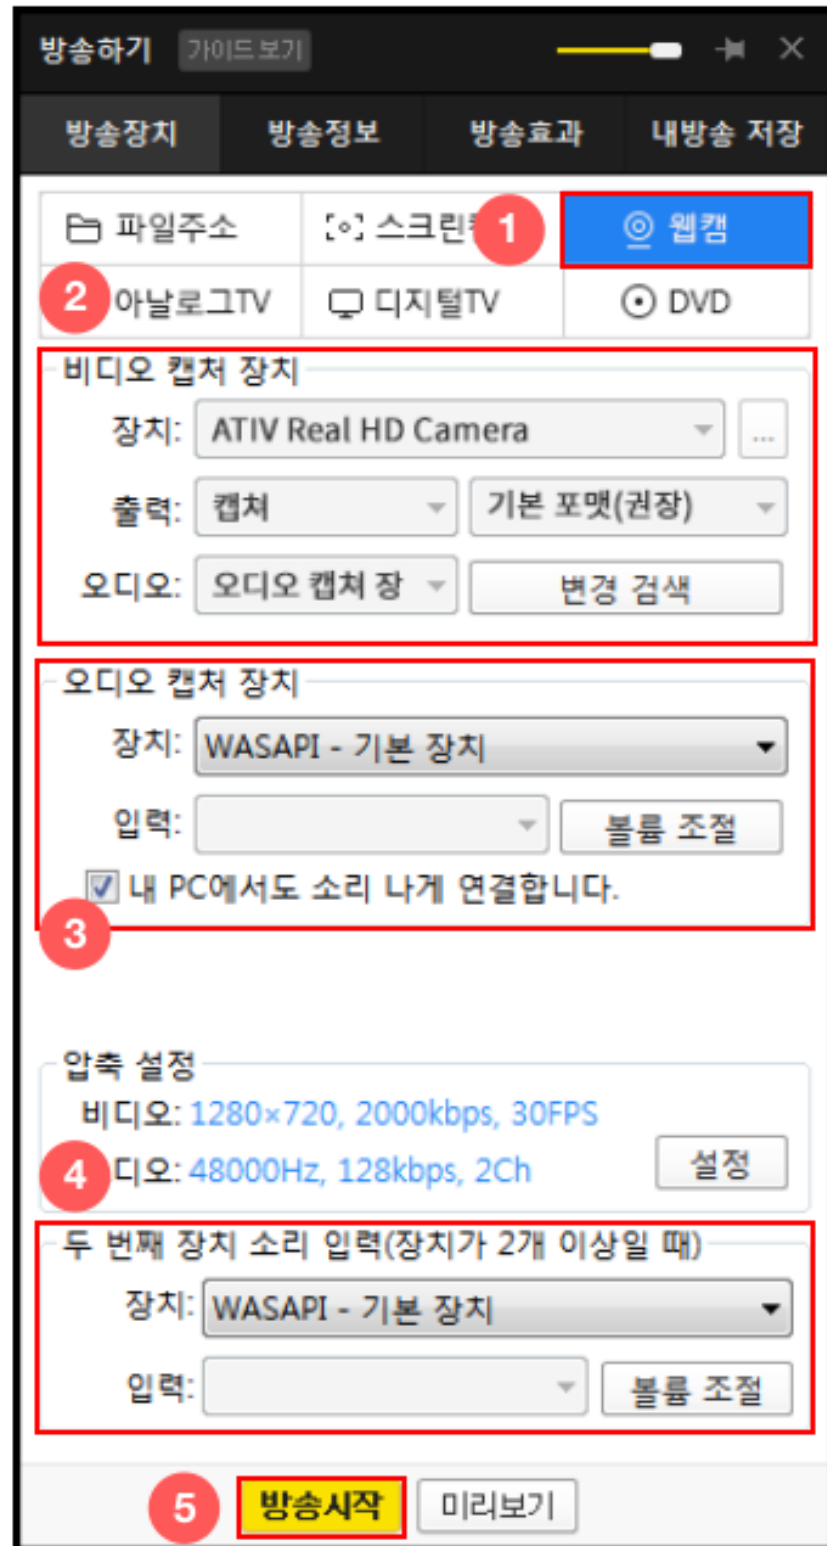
방송하기 가이드보기

방송장치 방송정보 방송효과 내방송 저장

파일주소 스크린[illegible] 1 웹캠

2 아날로그TV 디지털TV DVD

비디오 캡처 장치

장치: ATIV Real HD Camera ...

출력: 캡처 기본 포맷(권장)

오디오: 오디오 캡처 장 변경 검색

오디오 캡처 장치

장치: WASAPI - 기본 장치

입력: 볼륨 조절

내 PC에서도 소리 나게 연결합니다.

3

압축 설정

비디오: 1280×720, 2000kbps, 30FPS

4 디오: 48000Hz, 128kbps, 2Ch 설정

두 번째 장치 소리 입력(장치가 2개 이상일 때)

장치: WASAPI - 기본 장치

입력: 볼륨 조절

5 방송시작 미리보기